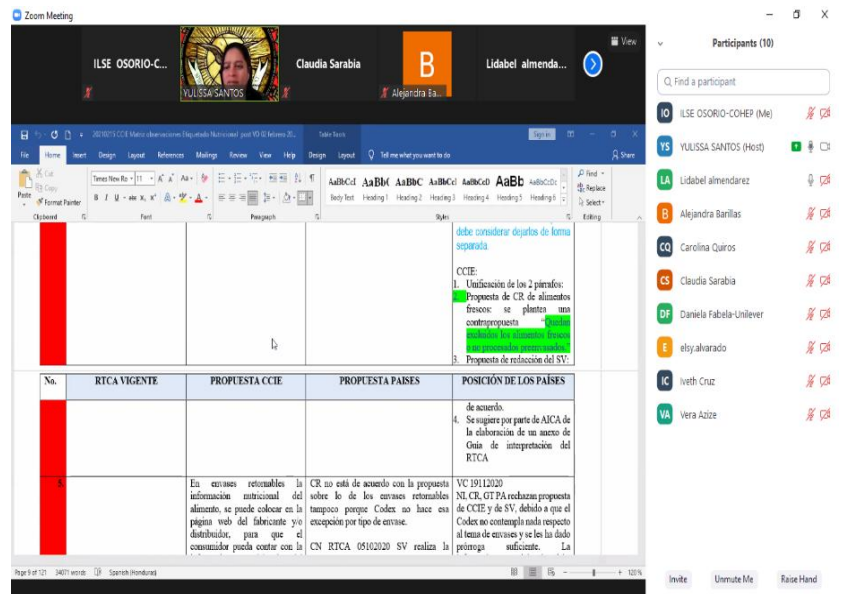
Zoom Meeting

ILSE OSORIO-C...

YULISSA SANTOS

Claudia Sarabia

B

Alejandra Ba...

Lidabel almenda...

View

Participants (10)

Find a participant

IO ILSE OSORIO-COHEP (Me)

YS YULISSA SANTOS (Host)

LA Lidabel almendarez

B Alejandra Barillas

CQ Carolina Quiros

CS Claudia Sarabia

DF Daniela Fabela-Unilever

E elsy.alvarado

IC Iveth Cruz

VA Vera Azize

Invite

Unmute Me

Raise Hand

20210215 CCIE Matriz observaciones Etiquetado Nutricional post VC 02 febrero 20...

Table Tools

Sign in

File Home Insert Design Layout References Mailings Review View Help Design Layout Tell me what you want to do

Share

Cut

Copy

Paste

Format Painter

Clipboard

Times New Ro 11

Font

Paragraph

AaBbCcI Body Text

AaBbC Heading 1

AaBbC Heading 2

AaBbCcI Heading 3

AaBbCcD Heading 4

AaBb Heading 5

AaBbCcDc Heading 6

Styles

Find

Replace

Select

Editing

debe considerar dejarlos de forma separada.

CCIE:

1. Unificación de los 2 párrafos:

2. Propuesta de CR de alimentos frescos: se plantea una contrapropuesta "Quedan excluidos los alimentos frescos o no procesados preenvasados."

3. Propuesta de redacción del SV:

| No. | RTCA VIGENTE | PROPUESTA CCIE | PROPUESTA PAISES | POSICIÓN DE LOS PAÍSES |
|---|---|---|---|---|
| | | | | de acuerdo. 4. Se sugiere por parte de AICA de la elaboración de un anexo de Guía de interpretación del RTCA |
| 5. | | En envases retornables la información nutricional del alimento, se puede colocar en la página web del fabricante y/o distribuidor, para que el consumidor pueda contar con la | CR no está de acuerdo con la propuesta sobre lo de los envases retornables tampoco porque Codex no hace esa excepción por tipo de envase. CN RTCA 05102020 SV realiza la | VC 19112020 NI, CR, GT PA rechazan propuesta de CCIE y de SV, debido a que el Codex no contempla nada respecto al tema de envases y se les ha dado prórroga suficiente. La |

Page 9 of 121 34071 words Spanish (Honduras) 120%